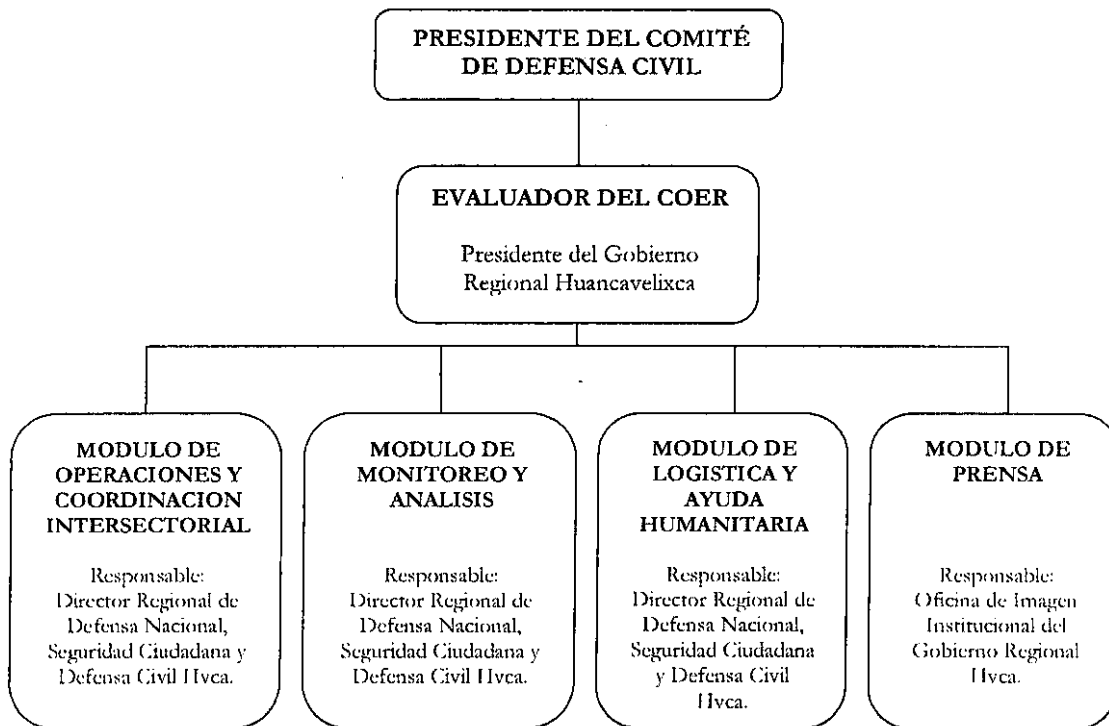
PRESIDENTE DEL COMITÉ DE DEFENSA CIVIL

EVALUADOR DEL COER

Presidente del Gobierno Regional Huancavelixca

MODULO DE OPERACIONES Y COORDINACION INTERSECTORIAL

Responsable: Director Regional de Defensa Nacional, Seguridad Ciudadana y Defensa Civil Hvca.

MODULO DE MONITOREO Y ANALISIS

Responsable: Director Regional de Defensa Nacional, Seguridad Ciudadana y Defensa Civil Hvca.

MODULO DE LOGISTICA Y AYUDA HUMANITARIA

Responsable: Director Regional de Defensa Nacional, Seguridad Ciudadana y Defensa Civil Hvca.

MODULO DE PRENSA

Responsable: Oficina de Imagen Institucional del Gobierno Regional Hvca.